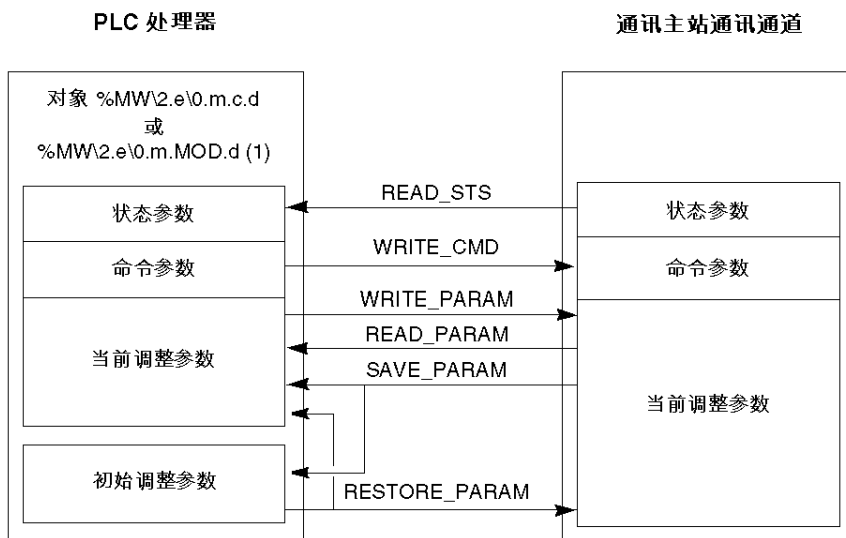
PLC 处理器

通讯主站通讯通道

对象 %MW\2.e\0.m.c.d
或
%MW\2.e\0.m.MOD.d (1)

状态参数

命令参数

当前调整参数

初始调整参数

READ_STS

WRITE_CMD

WRITE_PARAM

READ_PARAM

SAVE_PARAM

RESTORE_PARAM

状态参数

命令参数

当前调整参数